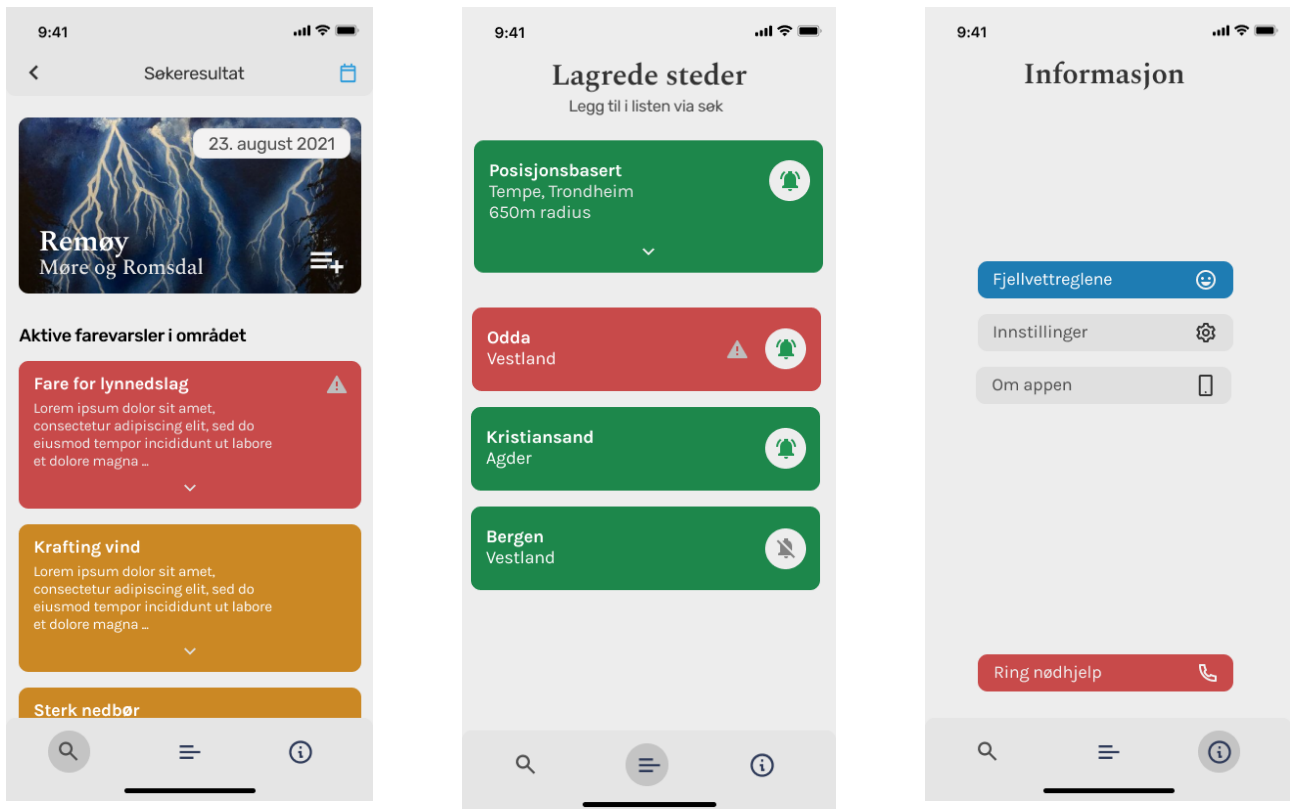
9:41

Søkeresultat

23. august 2021

Remøy
Møre og Romsdal

Aktive farevarsler i området

Fare for lynnedslag
Lorem ipsum dolor sit amet, consectetur adipiscing elit, sed do eiusmod tempor incididunt ut labore et dolore magna ...

Krafting vind
Lorem ipsum dolor sit amet, consectetur adipiscing elit, sed do eiusmod tempor incididunt ut labore et dolore magna ...

Sterk nedbør

9:41

Lagrede steder
Legg til i listen via søk

Posisjonsbasert
Tempe, Trondheim
650m radius

Odda
Vestland

Kristiansand
Agder

Bergen
Vestland

9:41

Informasjon

Fjellvettreglene

Innstillinger

Om appen

Ring nødhjelp